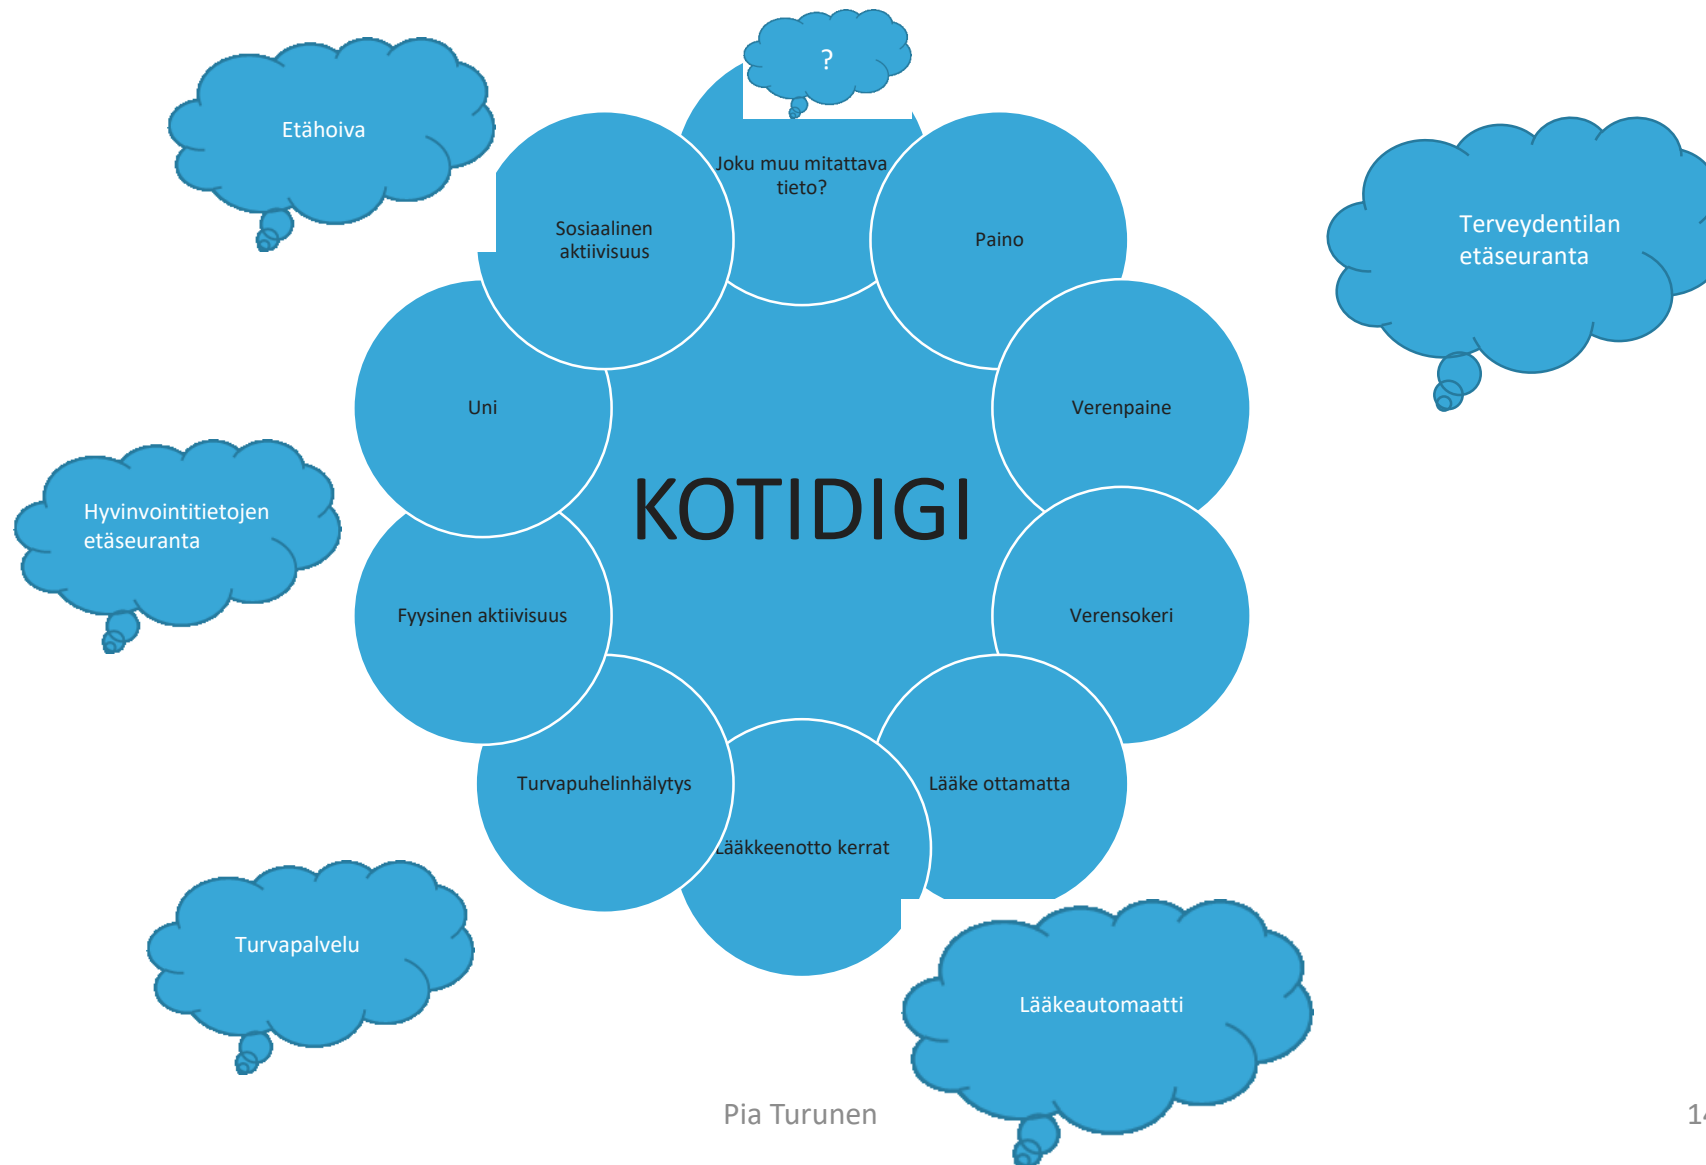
?

Etähoiva

Joku muu mitattava tieto?

Sosiaalinen aktiivisuus

Paino

Terveydentilan etäseuranta

Uni

Verenpaine

KOTIDIGI

Hyvinvointitietojen etäseuranta

Fyysinen aktiivisuus

Verensokeri

Turvapuhelinhälytys

Lääke ottamatta

Lääkkeenotto kerrat

Turvapalvelu

Lääkeautomaatti

Pia Turunen

1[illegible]